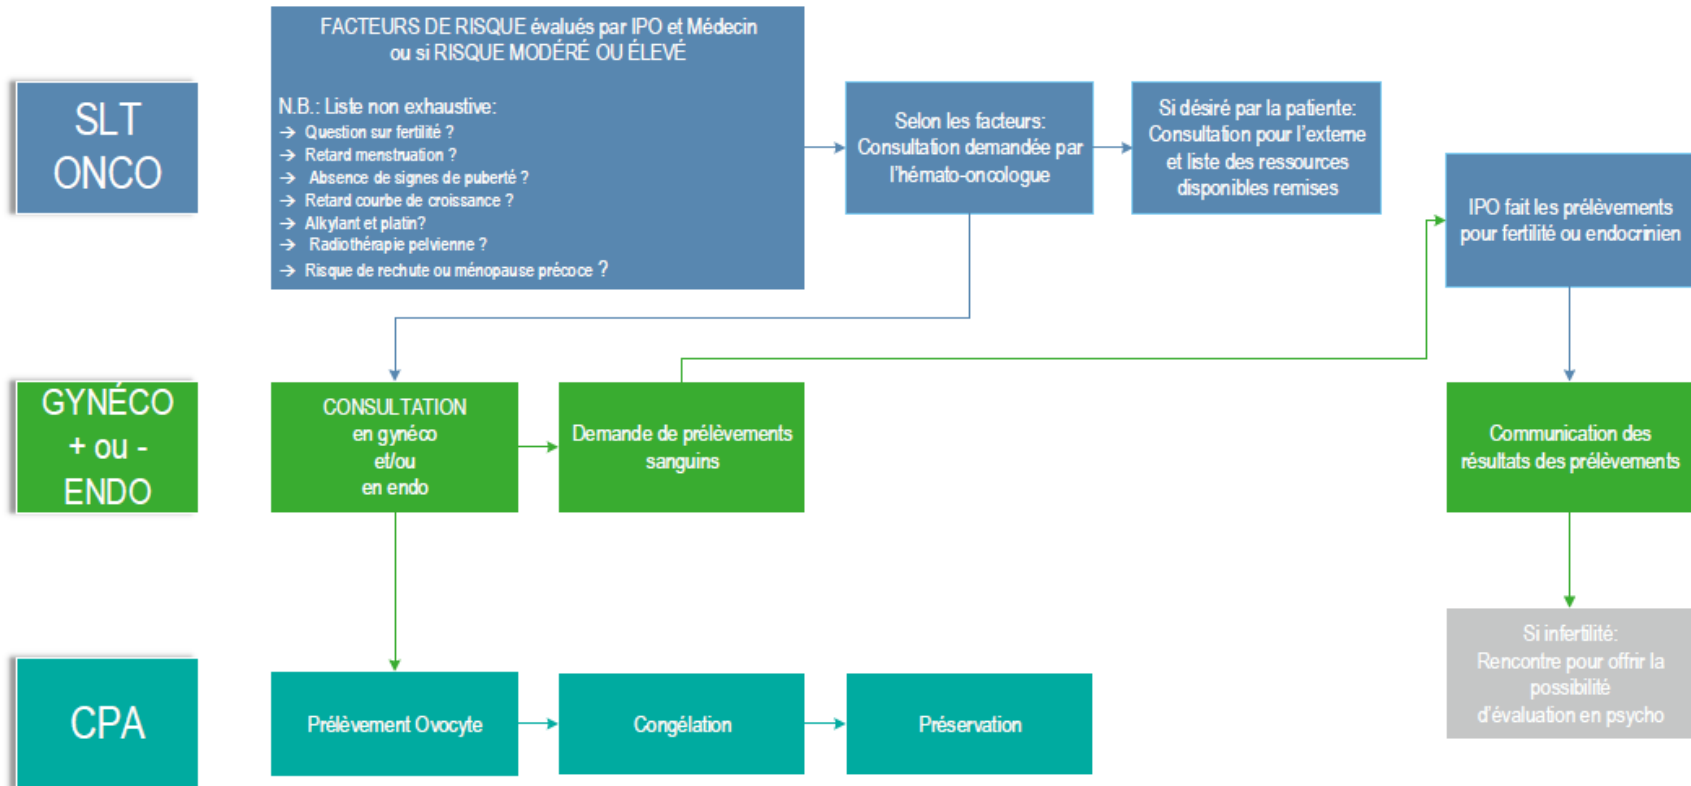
SLT ONCO

FACTEURS DE RISQUE évalués par IPO et Médecin ou si RISQUE MODÉRÉ OU ÉLEVÉ

N.B.: Liste non exhaustive:
→ Question sur fertilité ?
→ Retard menstruation ?
→ Absence de signes de puberté ?
→ Retard courbe de croissance ?
→ Alkylant et platin?
→ Radiothérapie pelvienne ?
→ Risque de rechute ou ménopause précoce ?

Selon les facteurs: Consultation demandée par l'hémato-oncologue

Si désiré par la patiente: Consultation pour l'externe et liste des ressources disponibles remises

IPO fait les prélèvements pour fertilité ou endocrinien

GYNÉCO + ou - ENDO

CONSULTATION en gynéco et/ou en endo

Demande de prélèvements sanguins

Communication des résultats des prélèvements

Si infertilité: Rencontre pour offrir la possibilité d'évaluation en psycho

CPA

Prélèvement Ovocyte

Congélation

Préservation